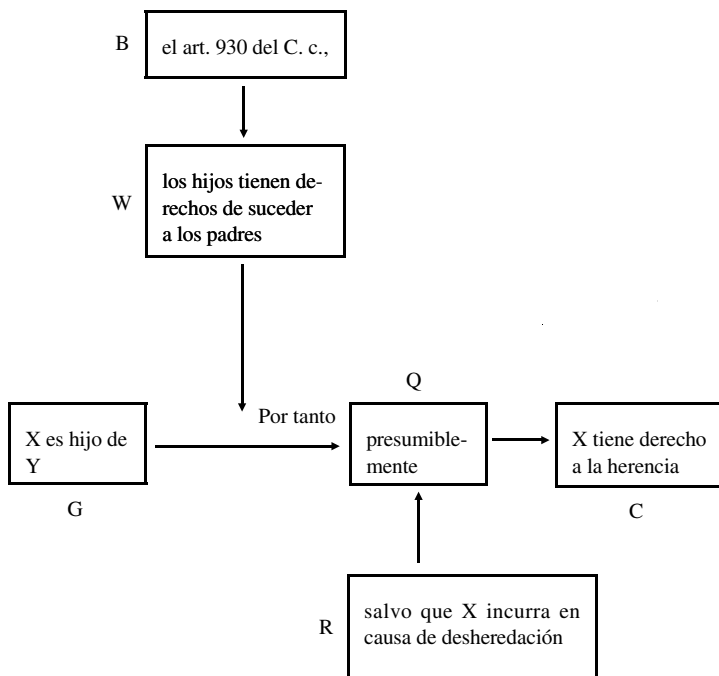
B

el art. 930 del C. c.,

W

los hijos tienen derechos de suceder a los padres

Q

X es hijo de Y

Por tanto

presumiblemente

X tiene derecho a la herencia

G

C

R

salvo que X incurra en causa de desheredación